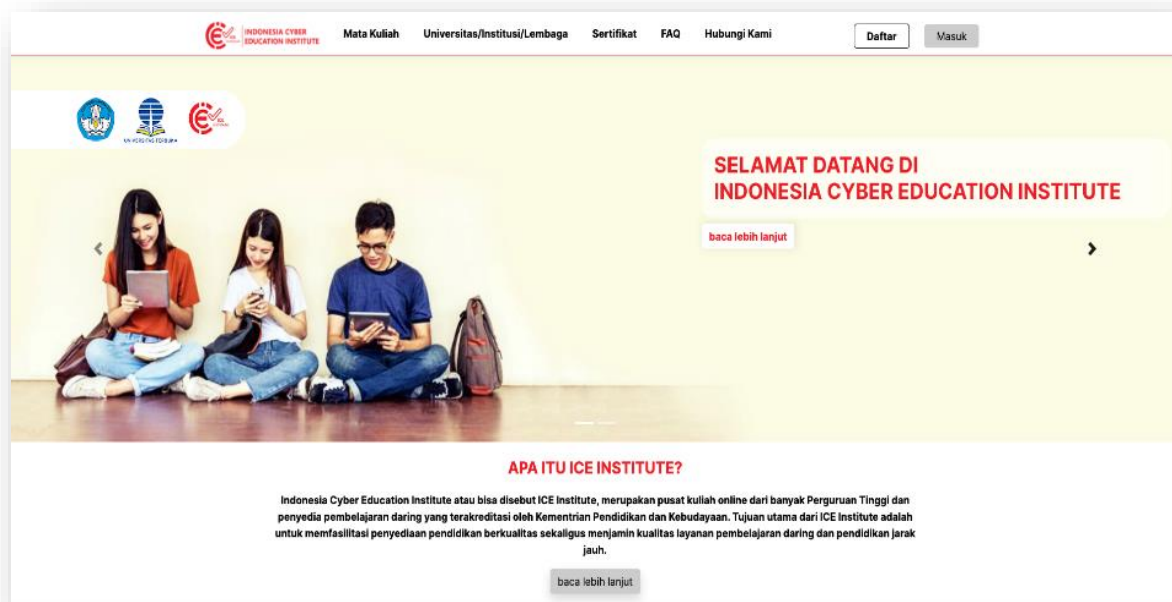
INDONESIA CYBER EDUCATION INSTITUTE Mata Kuliah Universitas/Institusi/Lembaga Sertifikat FAQ Hubungi Kami Daftar Masuk

UNIVERSITAS TERBUKA

SELAMAT DATANG DI
INDONESIA CYBER EDUCATION INSTITUTE

baca lebih lanjut

APA ITU ICE INSTITUTE?

Indonesia Cyber Education Institute atau bisa disebut ICE Institute, merupakan pusat kuliah online dari banyak Perguruan Tinggi dan penyedia pembelajaran daring yang terakreditasi oleh Kementrian Pendidikan dan Kebudayaan. Tujuan utama dari ICE Institute adalah untuk memfasilitasi penyediaan pendidikan berkualitas sekaligus menjamin kualitas layanan pembelajaran daring dan pendidikan jarak jauh.

baca lebih lanjut